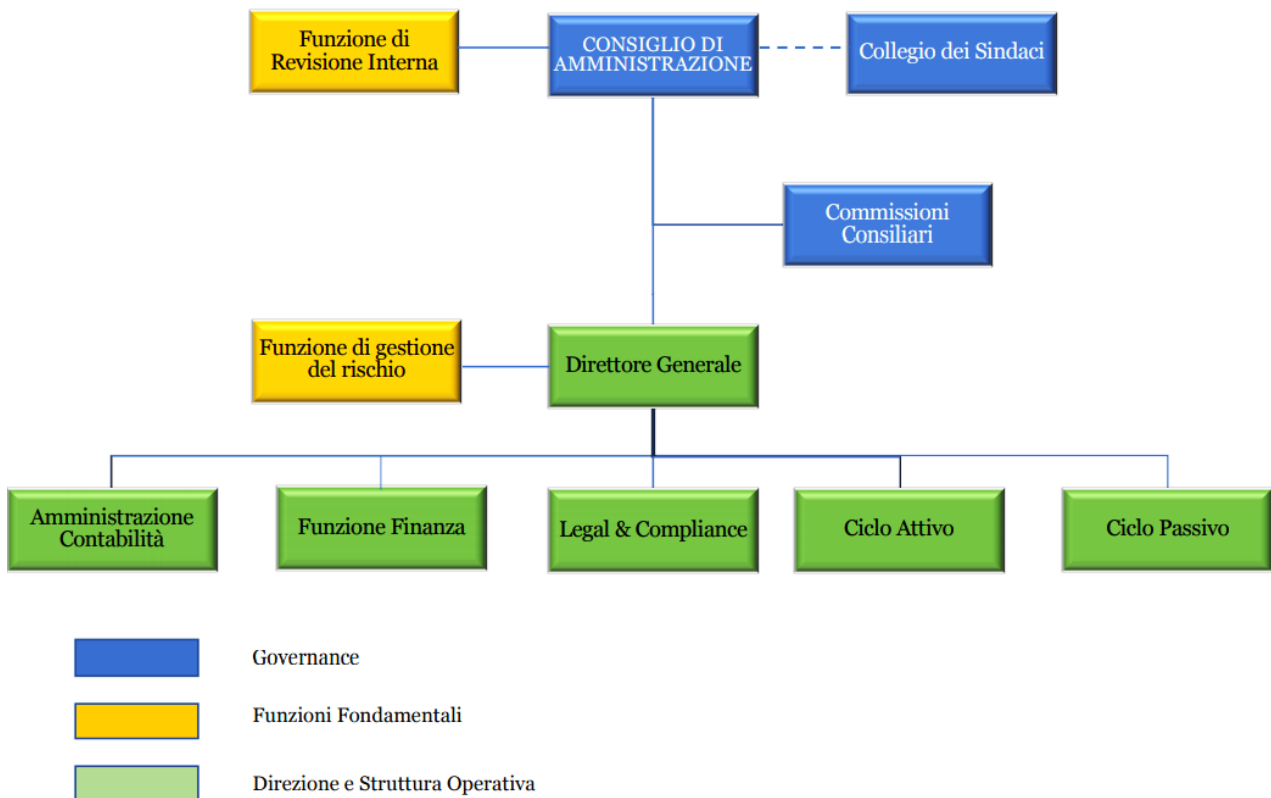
Funzione di Revisione Interna

CONSIGLIO DI AMMINISTRAZIONE

Collegio dei Sindaci

Commissioni Consiliari

Funzione di gestione del rischio

Direttore Generale

Amministrazione Contabilità

Funzione Finanza

Legal & Compliance

Ciclo Attivo

Ciclo Passivo

Governance

Funzioni Fondamentali

Direzione e Struttura Operativa